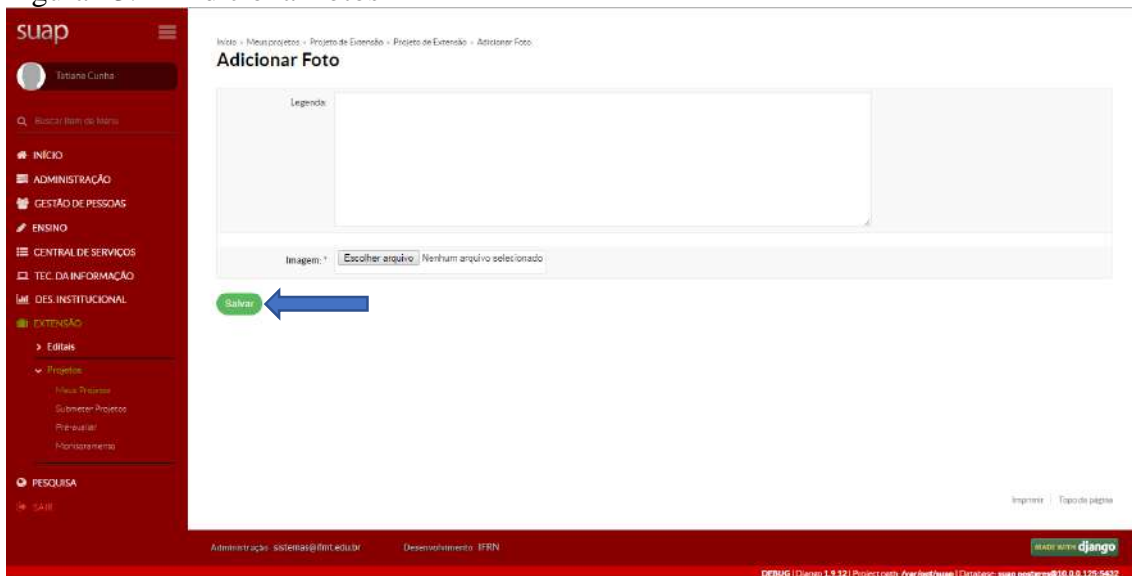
suap

Tatiana Cunha

Buscar Item de Menu

INÍCIO
ADMINISTRAÇÃO
GESTÃO DE PESSOAS
ENSINO
CENTRAL DE SERVIÇOS
TEC. DA INFORMAÇÃO
DES. INSTITUCIONAL
EXTENSÃO
> Editais
Projetos
Meus Projetos
Submeter Projetos
Pré-avaliar
Monitoramento
PESQUISA
SAIR

Início » Meus projetos » Projeto de Extensão » Projeto de Extensão » Adicionar Foto

Adicionar Foto

Legenda:

Imagem: * Escolher arquivo Nenhum arquivo selecionado

Salvar

Imprimir | Topo da página

Administração: sistemas@ifmt.edu.br Desenvolvimento: IFRN

MADE WITH django

DEBUG | Django 1.9.12 | Project path: /var/opt/suap | Database: suap postgres@10.0.0.125:5432